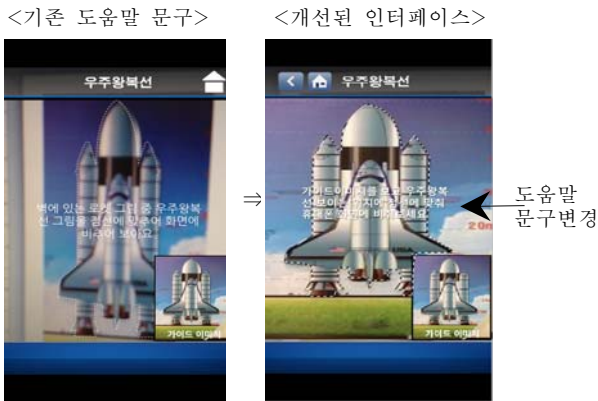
<기존 도움말 문구>

<개선된 인터페이스>

우주왕복선

벽에 있는 로켓 그림 중 우주왕복선 그림을 점선에 맞추어 화면에 비추어 보세요.

가이드 이미지

⇒

우주왕복선

가이드이미지를 보고 우주왕복선 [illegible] 점선에 맞춰 휴대폰 화면에 비춰보세요

가이드 이미지

도움말
문구변경